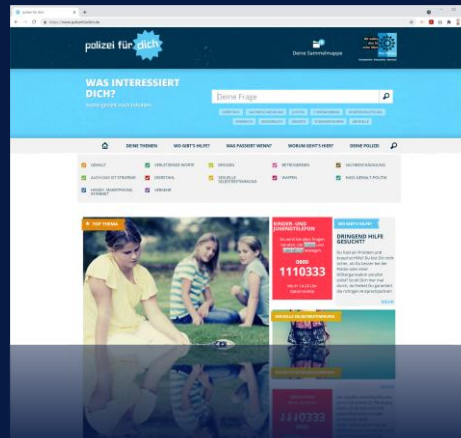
polizei für dich

https://www.polizeifürdich.de

polizei für dich

Deine Sammelmappe

WAS INTERESSIERT DICH?

Deine Frage

DEINE THEMEN
WO GIBT'S HILFE?
WAS PASSIERT WENN?
WORUM GEHT'S HIER?
DEINE POLIZEI

GEWALT
VERLETZENDE WORTE
DROGEN
BETRÜGEREIEN
NACHBERICHTERSTATTUNG
AUCH DAS IST STRAFBAR
DIEBSTAHL
SEXUELLE SELBSTBESTIMMUNG
WAFFEN
WAS GEWALT POLITIK
HANDY, SMARTPHONE, INTERNET
VERKEHR

TOP THEMA

KINDER- UND JUGENDTELEFON

1110333

DEIN GEHT'S HILFE

DRINGEND HILFE GESUCHT?

SEXUELLE SELBSTBESTIMMUNG